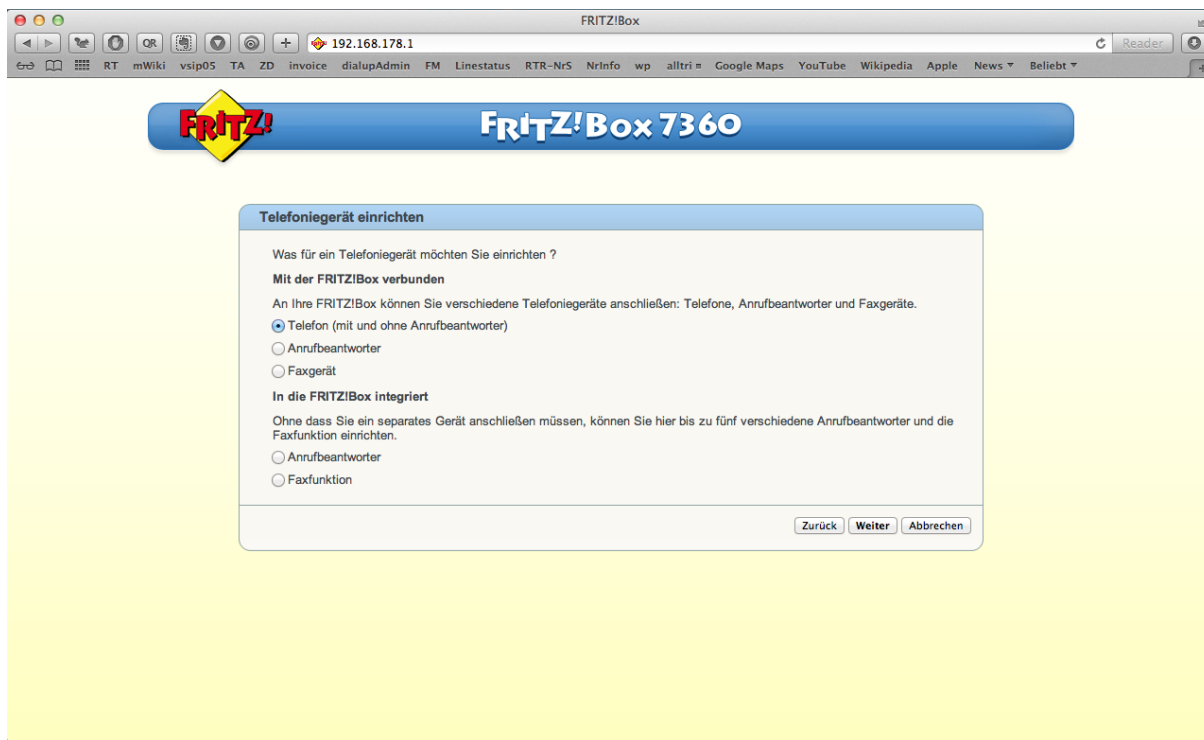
FRITZ!Box

QR + 192.168.178.1 Reader

RT mWiki vsip05 TA ZD invoice dialupAdmin FM Linestatus RTR-NrS NrInfo wp alltri Google Maps YouTube Wikipedia Apple News Beliebt

FRITZ!

FRITZ!Box 7360

Telefoniegerät einrichten

Was für ein Telefoniegerät möchten Sie einrichten ?

Mit der FRITZ!Box verbunden

An Ihre FRITZ!Box können Sie verschiedene Telefoniegeräte anschließen: Telefone, Anrufbeantworter und Faxgeräte.

Telefon (mit und ohne Anrufbeantworter)

Anrufbeantworter

Faxgerät

In die FRITZ!Box integriert

Ohne dass Sie ein separates Gerät anschließen müssen, können Sie hier bis zu fünf verschiedene Anrufbeantworter und die Faxfunktion einrichten.

Anrufbeantworter

Faxfunktion

Zurück Weiter Abbrechen